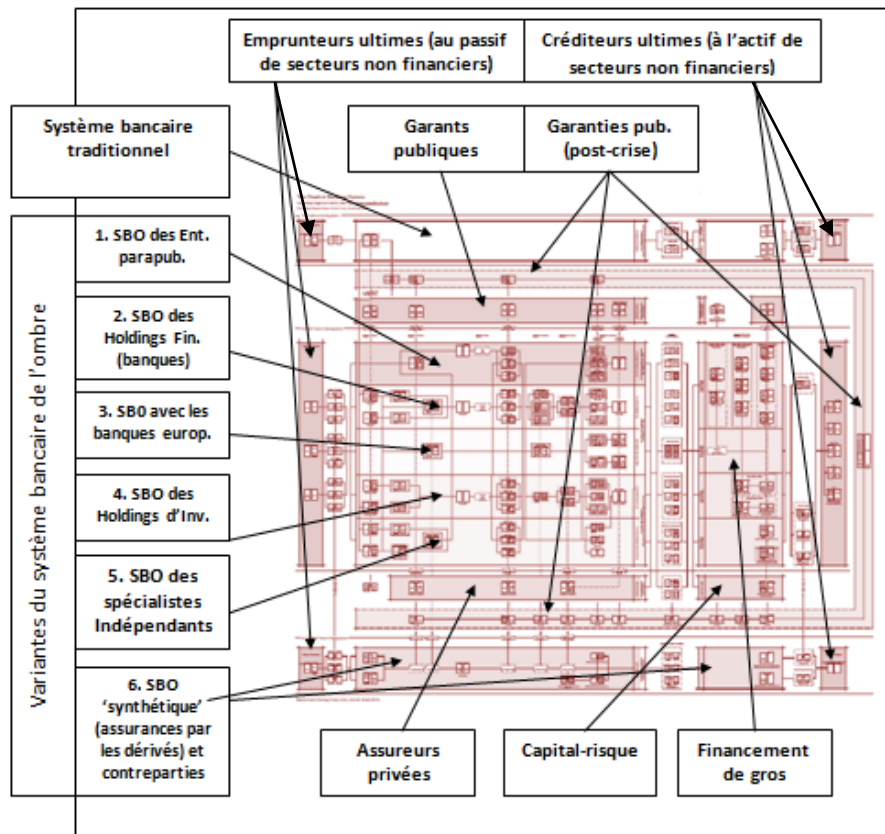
Emprunteurs ultimes (au passif de secteurs non financiers)

Créditeurs ultimes (à l'actif de secteurs non financiers)

Système bancaire traditionnel

Garants publiques

Garanties pub. (post-crise)

Variantes du système bancaire de l'ombre

1. SBO des Ent. parapub.

2. SBO des Holdings Fin. (banques)

3. SBO avec les banques europ.

4. SBO des Holdings d'Inv.

5. SBO des spécialistes Indépendants

6. SBO 'synthétique' (assurances par les dérivés) et contreparties

Assureurs privées

Capital-risque

Financement de gros